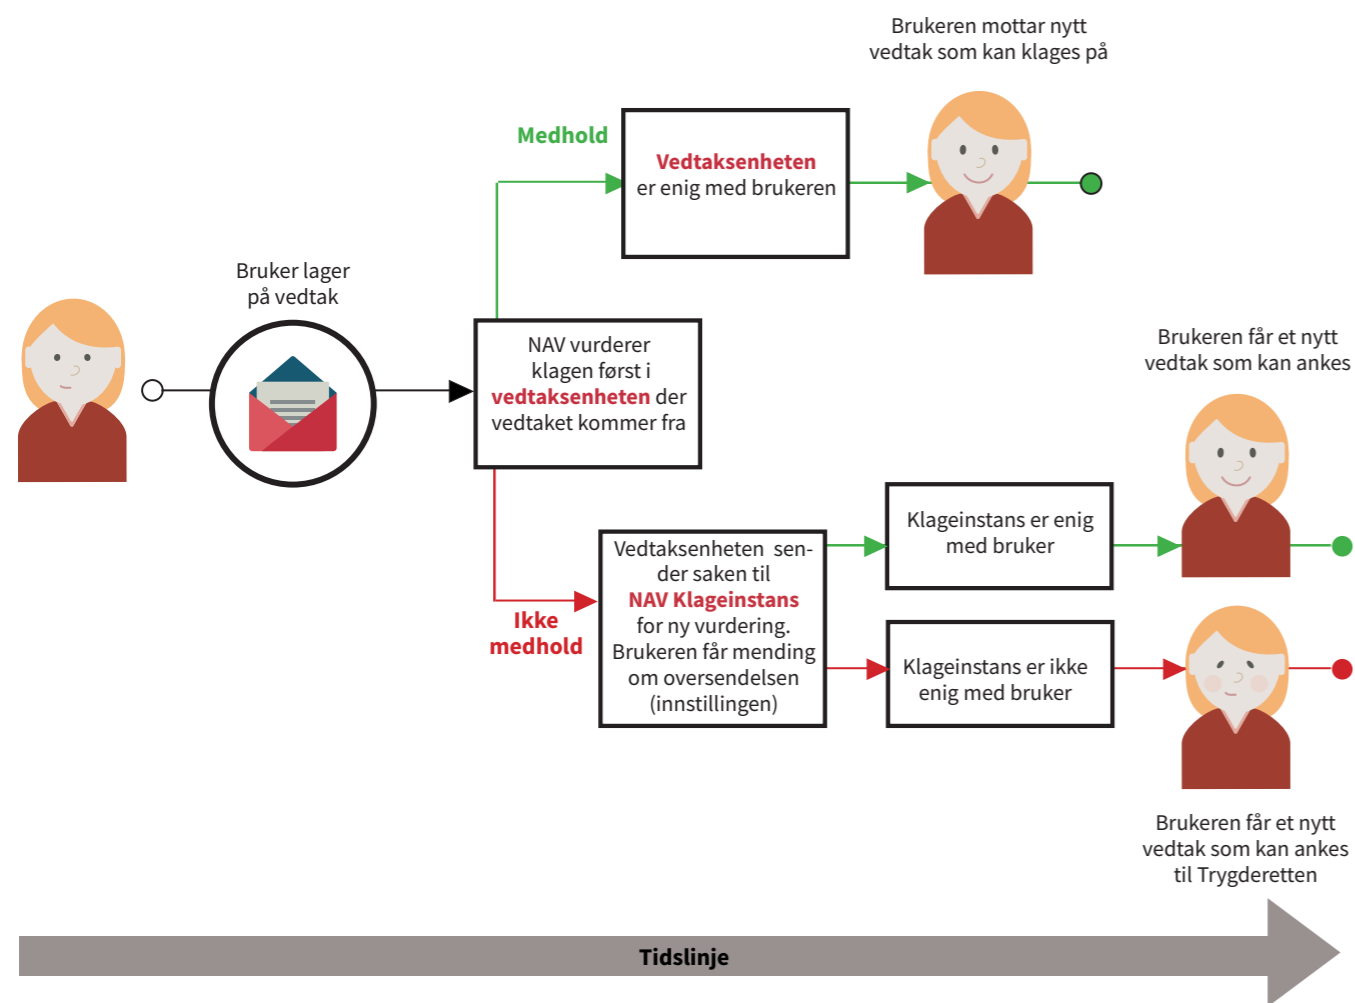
Brukeren mottar nytt vedtak som kan klages på

Medhold

Vedtaksenheten er enig med brukeren

Bruker lager på vedtak

NAV vurderer klagen først i vedtaksenheten der vedtaket kommer fra

Brukeren får et nytt vedtak som kan ankes

Vedtaksenheten sender saken til NAV Klageinstans for ny vurdering. Brukeren får mending om oversendelsen (innstillingen)

Ikke medhold

Klageinstans er enig med bruker

Klageinstans er ikke enig med bruker

Brukeren får et nytt vedtak som kan ankes til Trygderetten

Tidslinje